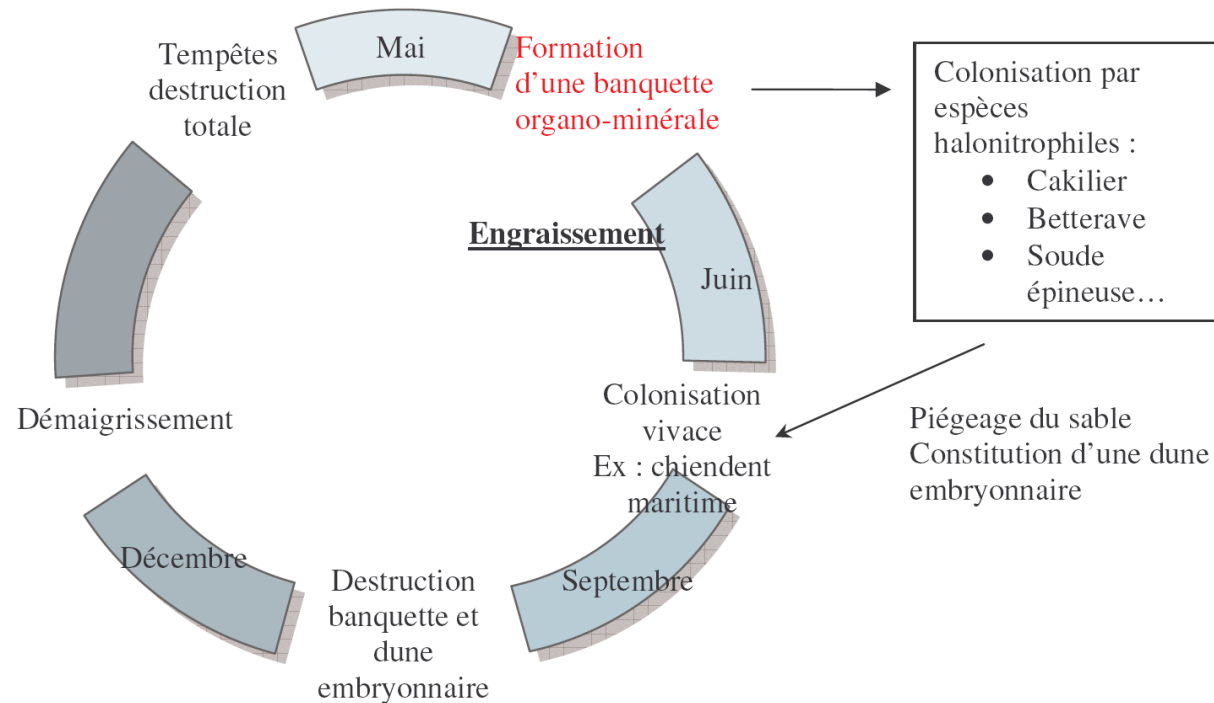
Mai

Formation d’une banquette organo-minérale

Colonisation par espèces halonitrophiles :
- Cakilier
- Betterave
- Soude épineuse…

Engraissement

Juin

Colonisation vivace
Ex : chiendent maritime

Piégeage du sable
Constitution d’une dune embryonnaire

Septembre

Destruction banquette et dune embryonnaire

Décembre

Démaigrissement

Tempêtes destruction totale